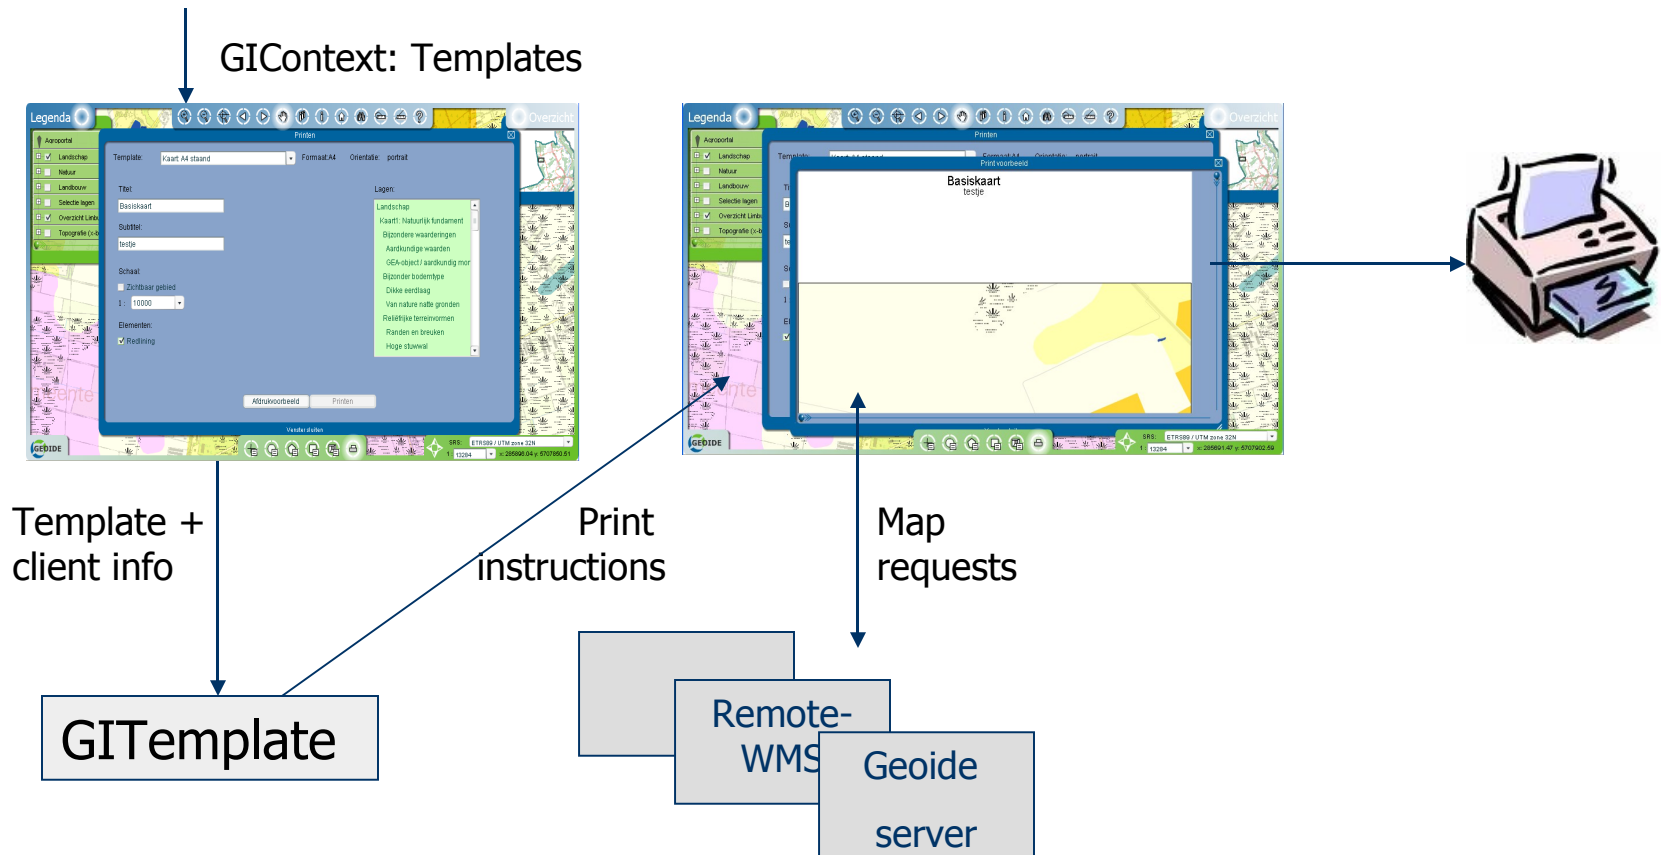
GIContext: Templates

Legenda
Overzicht
Printen
Agroportal
Landschap
Natuur
Landbouw
Selectie lagen
Overzicht Limb
Topografie (x-b
Template: Kaart A4 staand
Formaat: A4
Orientatie: portrait
Titel:
Basiskaart
Subtitel:
testje
Schaal:
Zichtbaar gebied
1 : 10000
Elementen:
Redlining
Lagen:
Landschap
Kaart1: Natuurlijk fundament
Bijzondere waarderingen
Aardkundige waarden
GEA-object / aardkundig mor
Bijzonder bodemtype
Dikke eerdlaag
Van nature natte gronden
Reliëfrijke terreinvormen
Randen en breuken
Hoge stuwwal
Afdrukvoorbeeld
Printen
Venster sluiten
GEODIDE
SRS: ETRS89 / UTM zone 32N
1 : 13284
x: 285898.04 y: 5707860.51

Legenda
Overzicht
Printen
Printvoorbeeld
Agroportal
Landschap
Natuur
Landbouw
Selectie lagen
Overzicht Limb
Topografie (x-b
Basiskaart
testje
GEODIDE
SRS: ETRS89 / UTM zone 32N
1 : 13284
x: 285891.47 y: 5707902.59

Template +
client info

Print
instructions

Map
requests

GITemplate

Remote-
WMS

Geoide
server